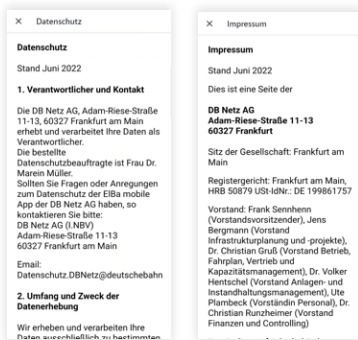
× Datenschutz

Datenschutz

Stand Juni 2022

1. Verantwortlicher und Kontakt

Die DB Netz AG, Adam-Riese-Straße 11-13, 60327 Frankfurt am Main erhebt und verarbeitet Ihre Daten als Verantwortlicher.
Die bestellte Datenschutzbeauftragte ist Frau Dr. Marein Müller.
Sollten Sie Fragen oder Anregungen zum Datenschutz der ElBa mobile App der DB Netz AG haben, so kontaktieren Sie bitte:
DB Netz AG (I.NBV)
Adam-Riese-Straße 11-13
60327 Frankfurt am Main

Email:
Datenschutz.DBNetz@deutschebahn

2. Umfang und Zweck der Datenerhebung

Wir erheben und verarbeiten Ihre Daten ausschließlich zu bestimmten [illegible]

× Impressum

Impressum

Stand Juni 2022

Dies ist eine Seite der

DB Netz AG
Adam-Riese-Straße 11-13
60327 Frankfurt

Sitz der Gesellschaft: Frankfurt am Main

Registergericht: Frankfurt am Main, HRB 50879 USt-IdNr.: DE 199861757

Vorstand: Frank Sennhenn (Vorstandsvorsitzender), Jens Bergmann (Vorstand Infrastrukturplanung und -projekte), Dr. Christian Gruß (Vorstand Betrieb, Fahrplan, Vertrieb und Kapazitätsmanagement), Dr. Volker Hentschel (Vorstand Anlagen- und Instandhaltungsmanagement), Ute Plambeck (Vorständin Personal), Dr. Christian Runzheimer (Vorstand Finanzen und Controlling)

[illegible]